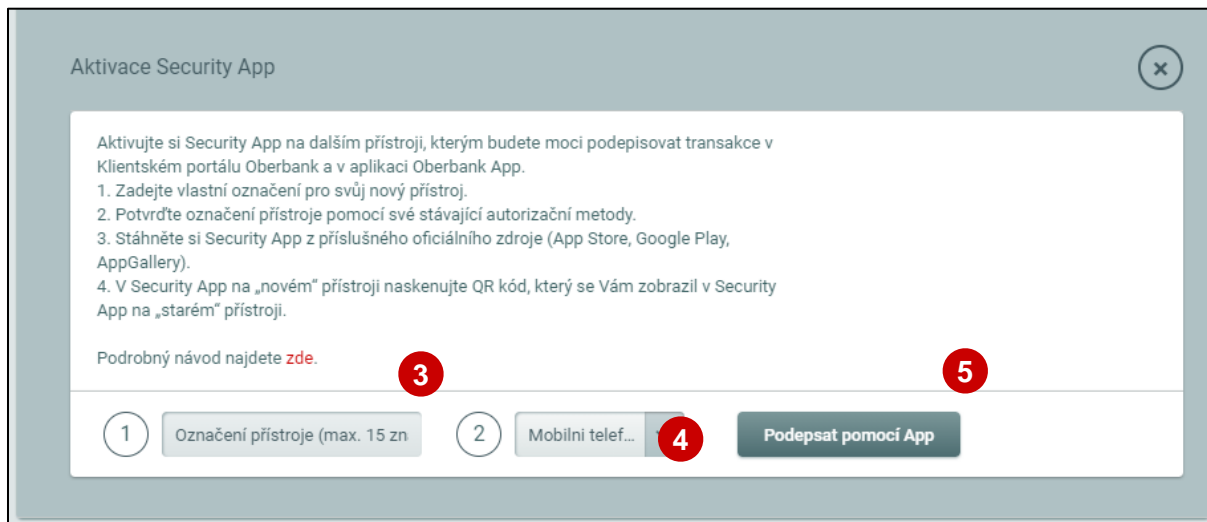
Aktivace Security App

×

Aktivujte si Security App na dalším přístroji, kterým budete moci podepisovat transakce v Klientském portálu Oberbank a v aplikaci Oberbank App.
1. Zadejte vlastní označení pro svůj nový přístroj.
2. Potvrďte označení přístroje pomocí své stávající autorizační metody.
3. Stáhněte si Security App z příslušného oficiálního zdroje (App Store, Google Play, AppGallery).
4. V Security App na „novém“ přístroji naskenujte QR kód, který se Vám zobrazil v Security App na „starém“ přístroji.

Podrobný návod najdete zde.

3

5

1

Označení přístroje (max. 15 zn

2

Mobilni telef...

4

Podepsat pomocí App